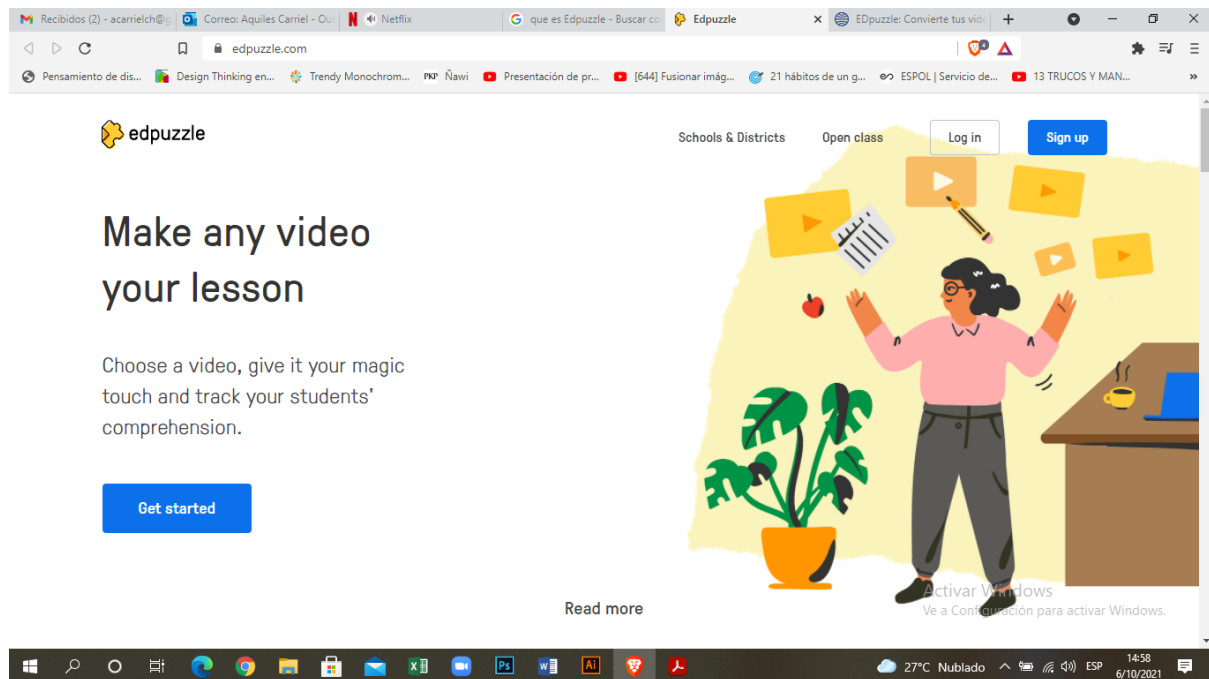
Recibidos (2) - acarrielch@g | Correo: Aquiles Carriel - Out | Netflix | que es Edpuzzle - Buscar co | Edpuzzle | EDpuzzle: Convierte tus vid

edpuzzle.com

Pensamiento de dis... | Design Thinking en... | Trendy Monochrom... | PKP Ñawi | Presentación de pr... | [644] Fusionar imág... | 21 hábitos de un g... | ESPOL | Servicio de... | 13 TRUCOS Y MAN...

edpuzzle

Schools & Districts | Open class | Log in | Sign up

Make any video your lesson

Choose a video, give it your magic touch and track your students' comprehension.

Get started

Read more

Activar Windows
Ve a Configuración para activar Windows.

27°C Nublado | ESP | 14:58 | 6/10/2021